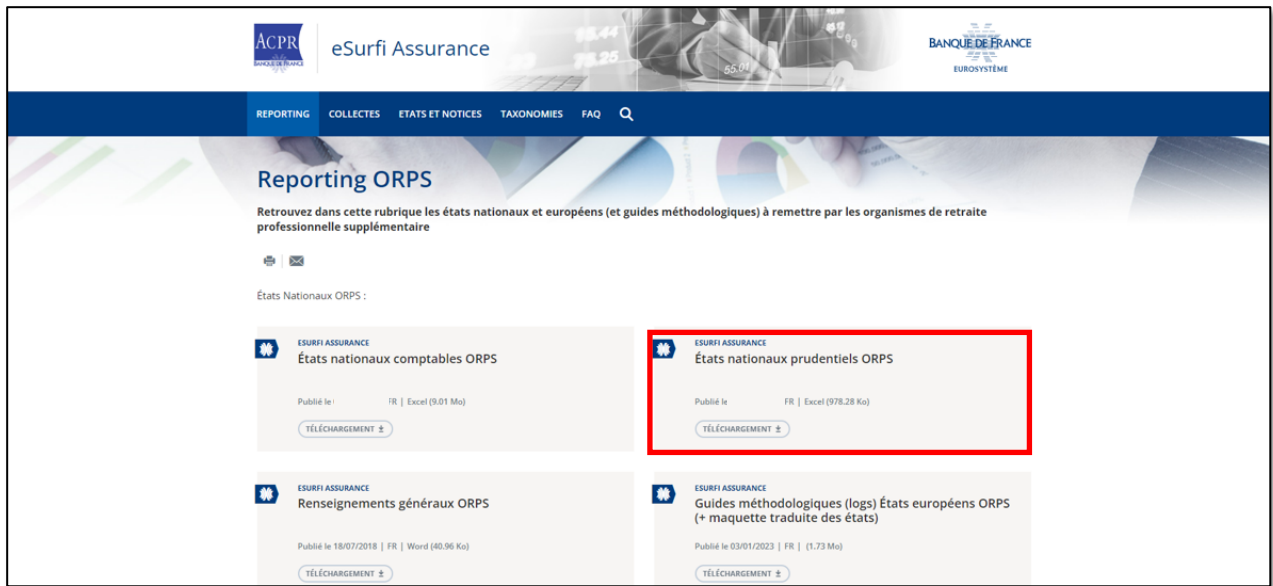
ACPR
BANQUE DE FRANCE

eSurfi Assurance

BANQUE DE FRANCE
EUROSYSTÈME

REPORTING COLLECTES ETATS ET NOTICES TAXONOMIES FAQ

Reporting ORPS

Retrouvez dans cette rubrique les états nationaux et européens (et guides méthodologiques) à remettre par les organismes de retraite professionnelle supplémentaire

États Nationaux ORPS :

ESURFI ASSURANCE
États nationaux comptables ORPS
Publié le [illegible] FR | Excel (9.01 Mo)
TÉLÉCHARGEMENT

ESURFI ASSURANCE
États nationaux prudentiels ORPS
Publié le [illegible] FR | Excel (978.28 Ko)
TÉLÉCHARGEMENT

ESURFI ASSURANCE
Renseignements généraux ORPS
Publié le 18/07/2018 | FR | Word (40.96 Ko)
TÉLÉCHARGEMENT

ESURFI ASSURANCE
Guides méthodologiques (logs) États européens ORPS (+ maquette traduite des états)
Publié le 03/01/2023 | FR | (1.73 Mo)
TÉLÉCHARGEMENT